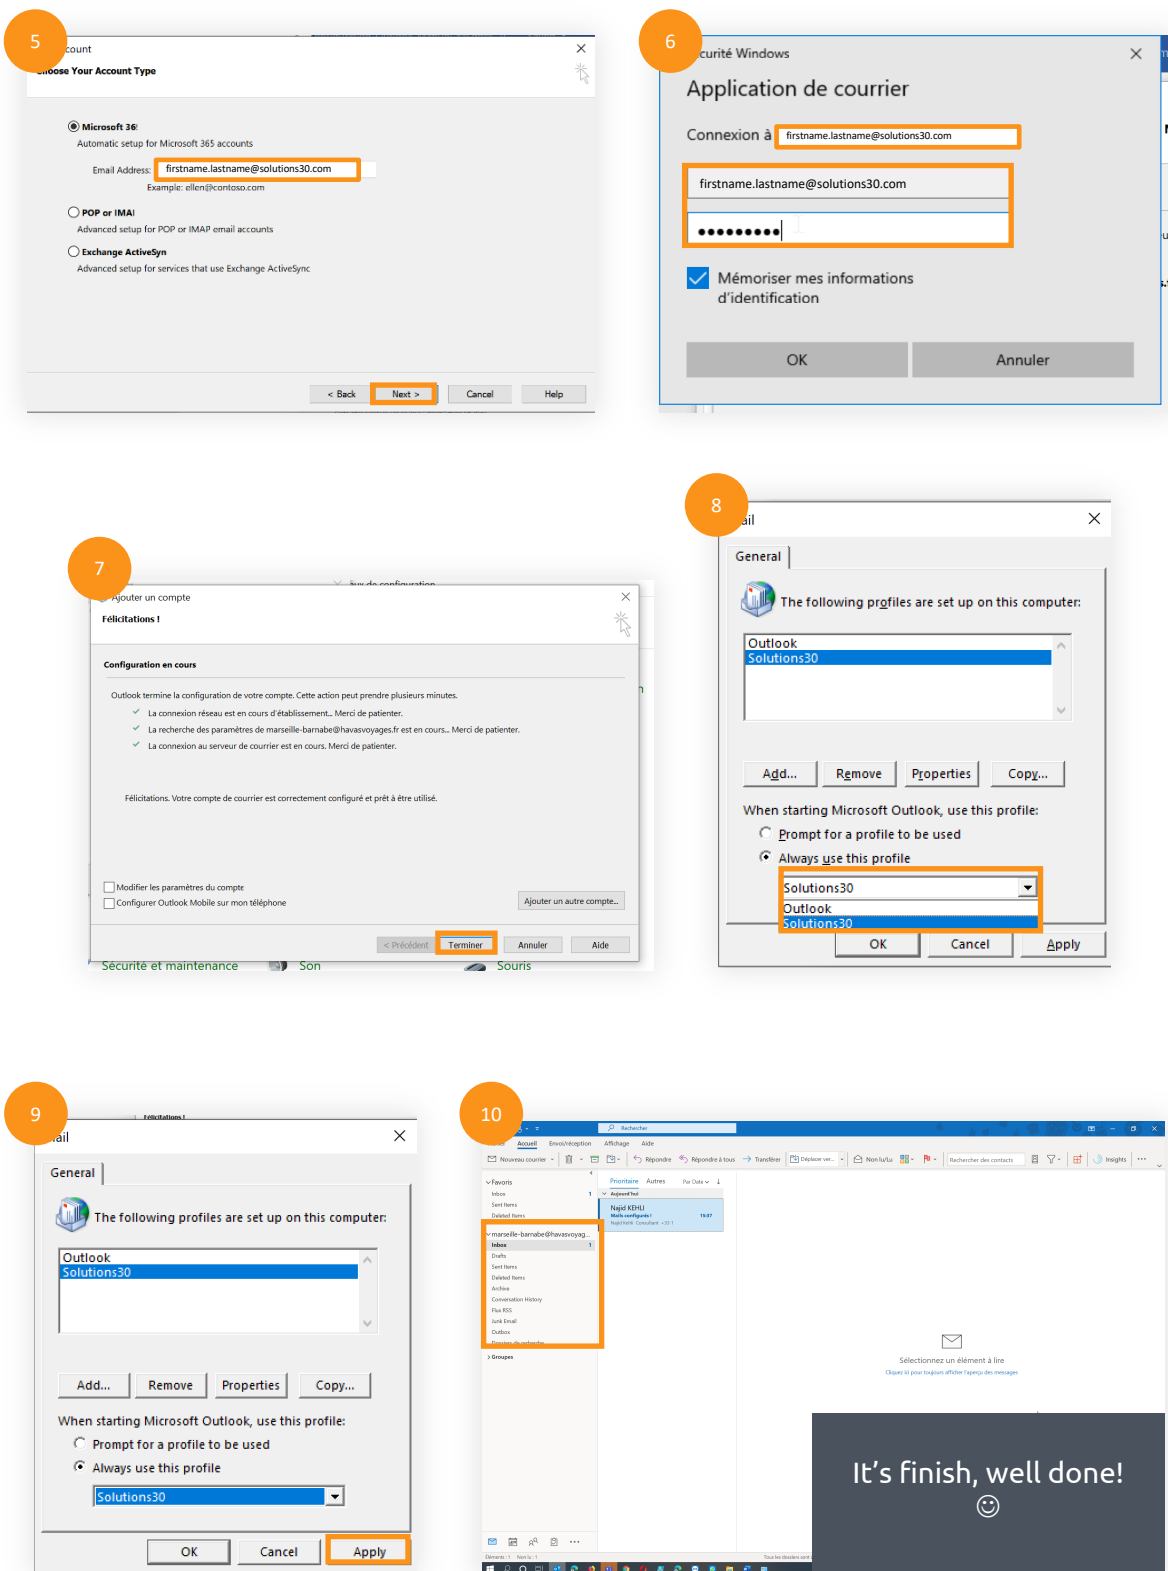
5
count
Choose Your Account Type

Microsoft 365
Automatic setup for Microsoft 365 accounts
Email Address: firstname.lastname@solutions30.com
Example: ellen@contoso.com

POP or IMAP
Advanced setup for POP or IMAP email accounts

Exchange ActiveSync
Advanced setup for services that use Exchange ActiveSync

< Back Next > Cancel Help

6
curité Windows
Application de courrier
Connexion à firstname.lastname@solutions30.com
firstname.lastname@solutions30.com
•••••••••
Mémoriser mes informations d'identification
OK Annuler

7
Ajouter un compte
Félicitations !

Configuration en cours

Outlook termine la configuration de votre compte. Cette action peut prendre plusieurs minutes.
La connexion réseau est en cours d'établissement... Merci de patienter.
La recherche des paramètres de marseille-barnabe@havasvoyages.fr est en cours... Merci de patienter.
La connexion au serveur de courrier est en cours. Merci de patienter.

Félicitations. Votre compte de courrier est correctement configuré et prêt à être utilisé.

Modifier les paramètres du compte
Configurer Outlook Mobile sur mon téléphone
Ajouter un autre compte...
< Précédent Terminer Annuler Aide
Sécurité et maintenance Son Souris

8
ail
General
The following profiles are set up on this computer:
Outlook
Solutions30
Add... Remove Properties Copy...
When starting Microsoft Outlook, use this profile:
Prompt for a profile to be used
Always use this profile
Solutions30
Outlook
Solutions30
OK Cancel Apply

9
ail
General
The following profiles are set up on this computer:
Outlook
Solutions30
Add... Remove Properties Copy...
When starting Microsoft Outlook, use this profile:
Prompt for a profile to be used
Always use this profile
Solutions30
OK Cancel Apply

10
Rechercher
Accueil Envoi/réception Affichage Aide
Nouveau courrier Répondre Répondre à tous Transférer Déplacer ver... Non lu/Lu Rechercher des contacts Insights
Favoris
Inbox
Sent Items
Deleted Items
Prioritaire Autres Par Date
Aujourd'hui
Najid KEHLI
Mails configurés !
marseille-barnabe@havasvoyag...
Inbox
Drafts
Sent Items
Deleted Items
Archive
Conversation History
Flux RSS
Junk Email
Outbox
Groupes
Sélectionnez un élément à lire
Cliquez ici pour toujours afficher l'aperçu des messages
It's finish, well done!
☺